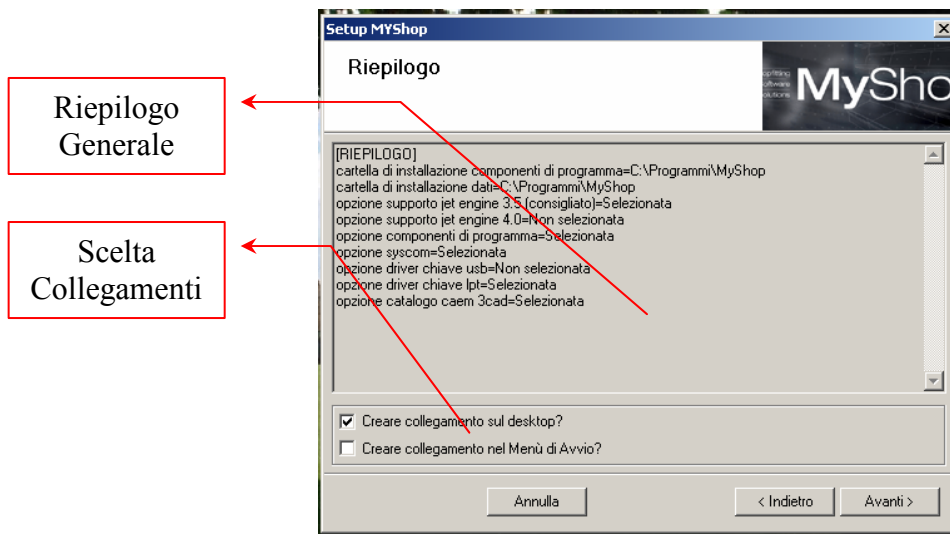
Riepilogo Generale

Scelta Collegamenti

Setup MYShop

Riepilogo

MySho

[RIEPILOGO]
cartella di installazione componenti di programma=C:\Programmi\MyShop
cartella di installazione dati=C:\Programmi\MyShop
opzione supporto jet engine 3.5 (consigliato)=Selezionata
opzione supporto jet engine 4.0=Non selezionata
opzione componenti di programma=Selezionata
opzione syscom=Selezionata
opzione driver chiave usb=Non selezionata
opzione driver chiave lpt=Selezionata
opzione catalogo caem 3cad=Selezionata

Creare collegamento sul desktop?
Creare collegamento nel Menù di Avvio?

Annulla
< Indietro
Avanti >